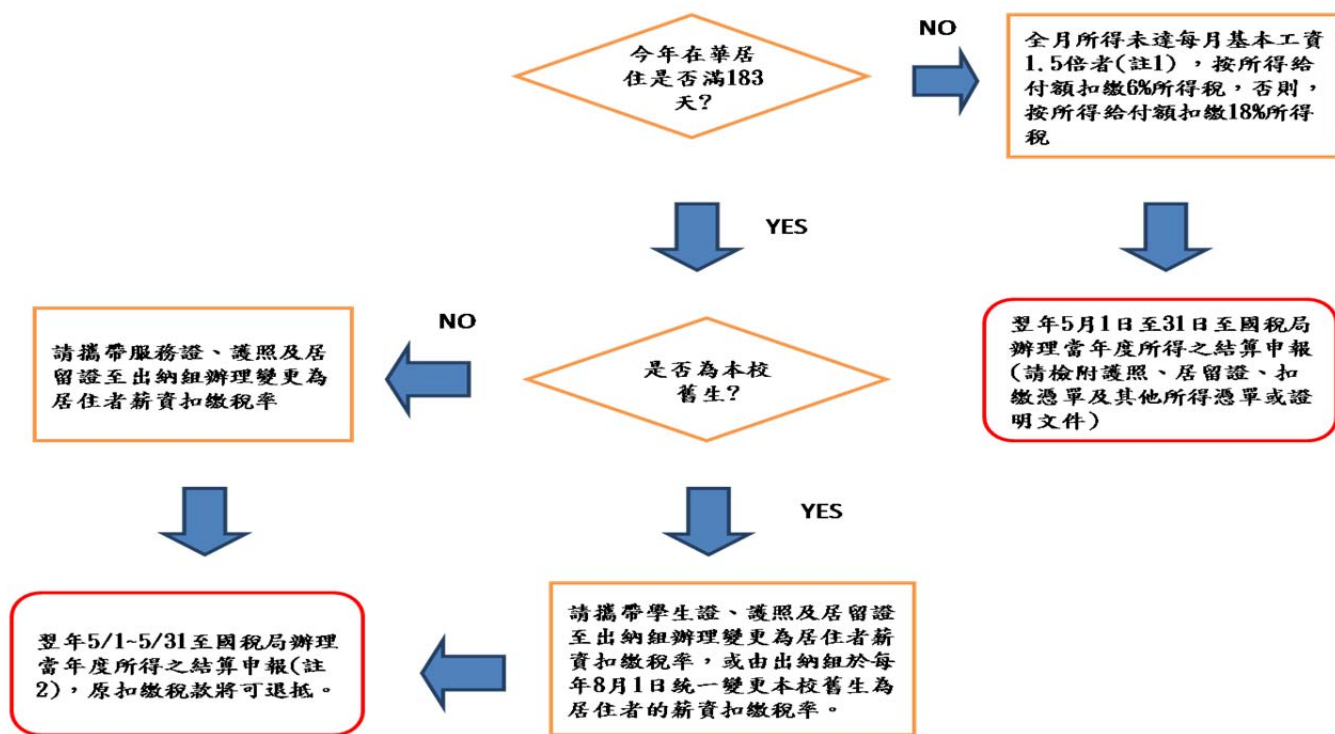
今年在華居住是否滿183天?

NO

全月所得未達每月基本工資1.5倍者(註1)，按所得給付額扣繳6%所得稅，否則，按所得給付額扣繳18%所得稅

YES

翌年5月1日至31日至國稅局辦理當年度所得之結算申報(請檢附護照、居留證、扣繳憑單及其他所得憑單或證明文件)

NO

是否為本校舊生?

請攜帶服務證、護照及居留證至出納組辦理變更為居住者薪資扣繳稅率

YES

翌年5/1~5/31至國稅局辦理當年度所得之結算申報(註2)，原扣繳稅款將可退抵。

請攜帶學生證、護照及居留證至出納組辦理變更為居住者薪資扣繳稅率，或由出納組於每年8月1日統一變更本校舊生為居住者的薪資扣繳稅率。